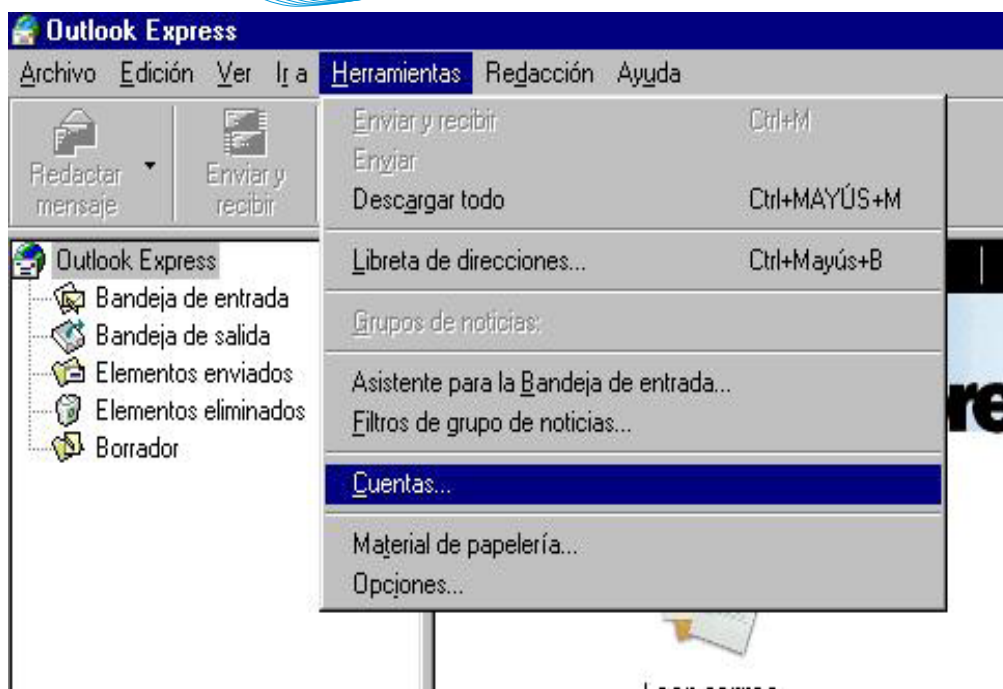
Outlook Express

Archivo Edición Ver Ir a Herramientas Redacción Ayuda

Redactar mensaje

Enviar y recibir

Enviar y recibir Ctrl+M
Enviar
Descargar todo Ctrl+MAYÚS+M

Libreta de direcciones... Ctrl+Mayús+B

Grupos de noticias:

Asistente para la Bandeja de entrada...
Filtros de grupo de noticias...

Cuentas...

Material de papelería...
Opciones...

Outlook Express
Bandeja de entrada
Bandeja de salida
Elementos enviados
Elementos eliminados
Borrador

re

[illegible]